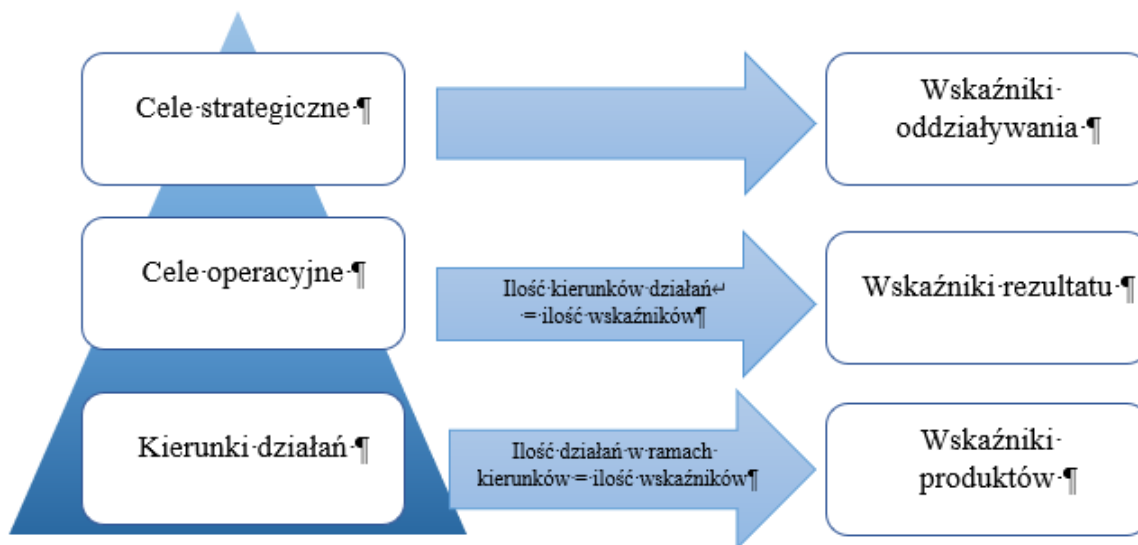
Cele·strategiczne·¶

Wskaźniki· oddziaływania·¶

Cele·operacyjne·¶

Ilość·kierunków·działań↵ ·=·ilość·wskaźników¶

Wskaźniki·rezultatu·¶

Kierunki·działań·¶

Ilość·działań·w·ramach· kierunków·=·ilość·wskaźników¶

Wskaźniki· produktów·¶